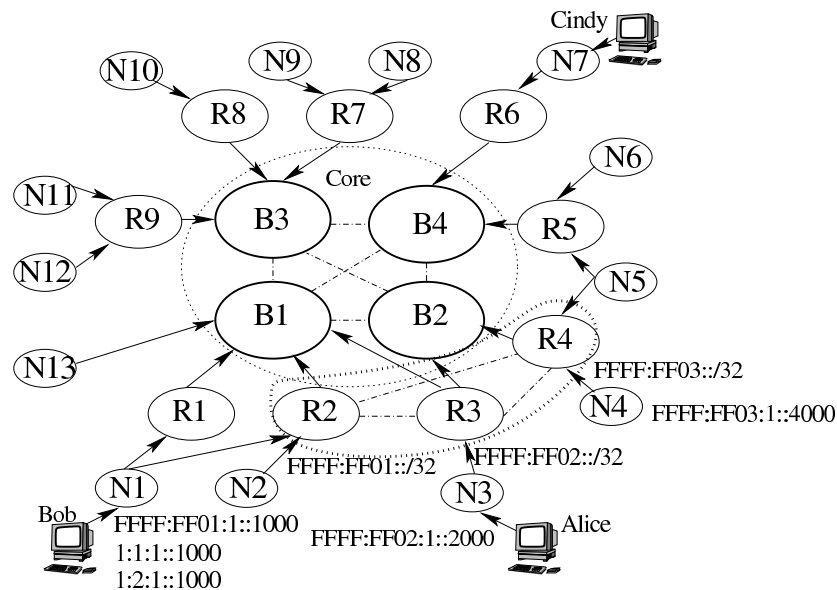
Cindy
N10
N9
N8
N7
R8
R7
R6
N6
Core
N11
R9
B3
B4
R5
N12
N5
B1
B2
R4
N13
FFFF:FF03::/32
R1
R2
R3
N4
FFFF:FF03:1::4000
FFFF:FF02::/32
N1
N2
FFFF:FF01::/32
N3
Bob
FFFF:FF01:1::1000
Alice
1:1:1::1000
FFFF:FF02:1::2000
1:2:1::1000